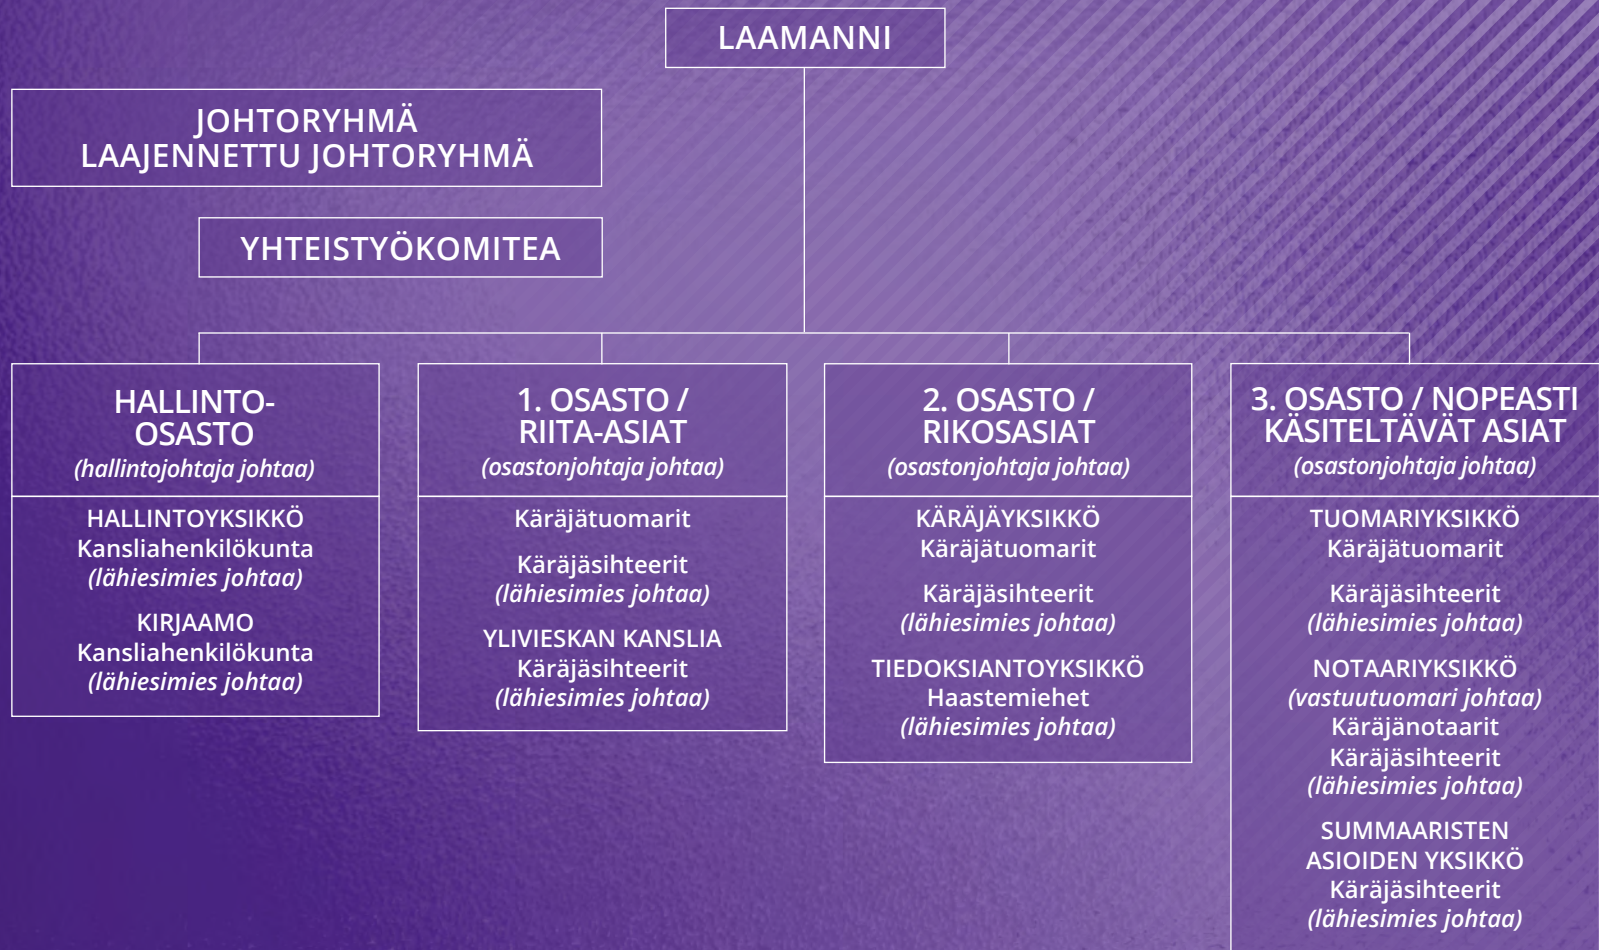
LAAMANNI

JOHTORYHMÄ
LAAJENNETTU JOHTORYHMÄ

YHTEISTYÖKOMITEA

HALLINTO-OSASTO
(hallintojohtaja johtaa)

HALLINTOYKSIKKÖ
Kansliahenkilökunta
(lähiesimies johtaa)

KIRJAAMO
Kansliahenkilökunta
(lähiesimies johtaa)

1. OSASTO / RIITA-ASIAT
(osastonjohtaja johtaa)

Käräjätuomarit

Käräjäsihteerit
(lähiesimies johtaa)

YLIVIESKAN KANSLIA
Käräjäsihteerit
(lähiesimies johtaa)

2. OSASTO / RIKOSASIAT
(osastonjohtaja johtaa)

KÄRÄJÄYKSIKKÖ
Käräjätuomarit

Käräjäsihteerit
(lähiesimies johtaa)

TIEDOKSIANTOYKSIKKÖ
Haastemiehet
(lähiesimies johtaa)

3. OSASTO / NOPEASTI KÄSITELTÄVÄT ASIAT
(osastonjohtaja johtaa)

TUOMARIYKSIKKÖ
Käräjätuomarit

Käräjäsihteerit
(lähiesimies johtaa)

NOTAARIYKSIKKÖ
(vastuutuomari johtaa)
Käräjänotaarit
Käräjäsihteerit
(lähiesimies johtaa)

SUMMAARISTEN ASIOIDEN YKSIKKÖ
Käräjäsihteerit
(lähiesimies johtaa)